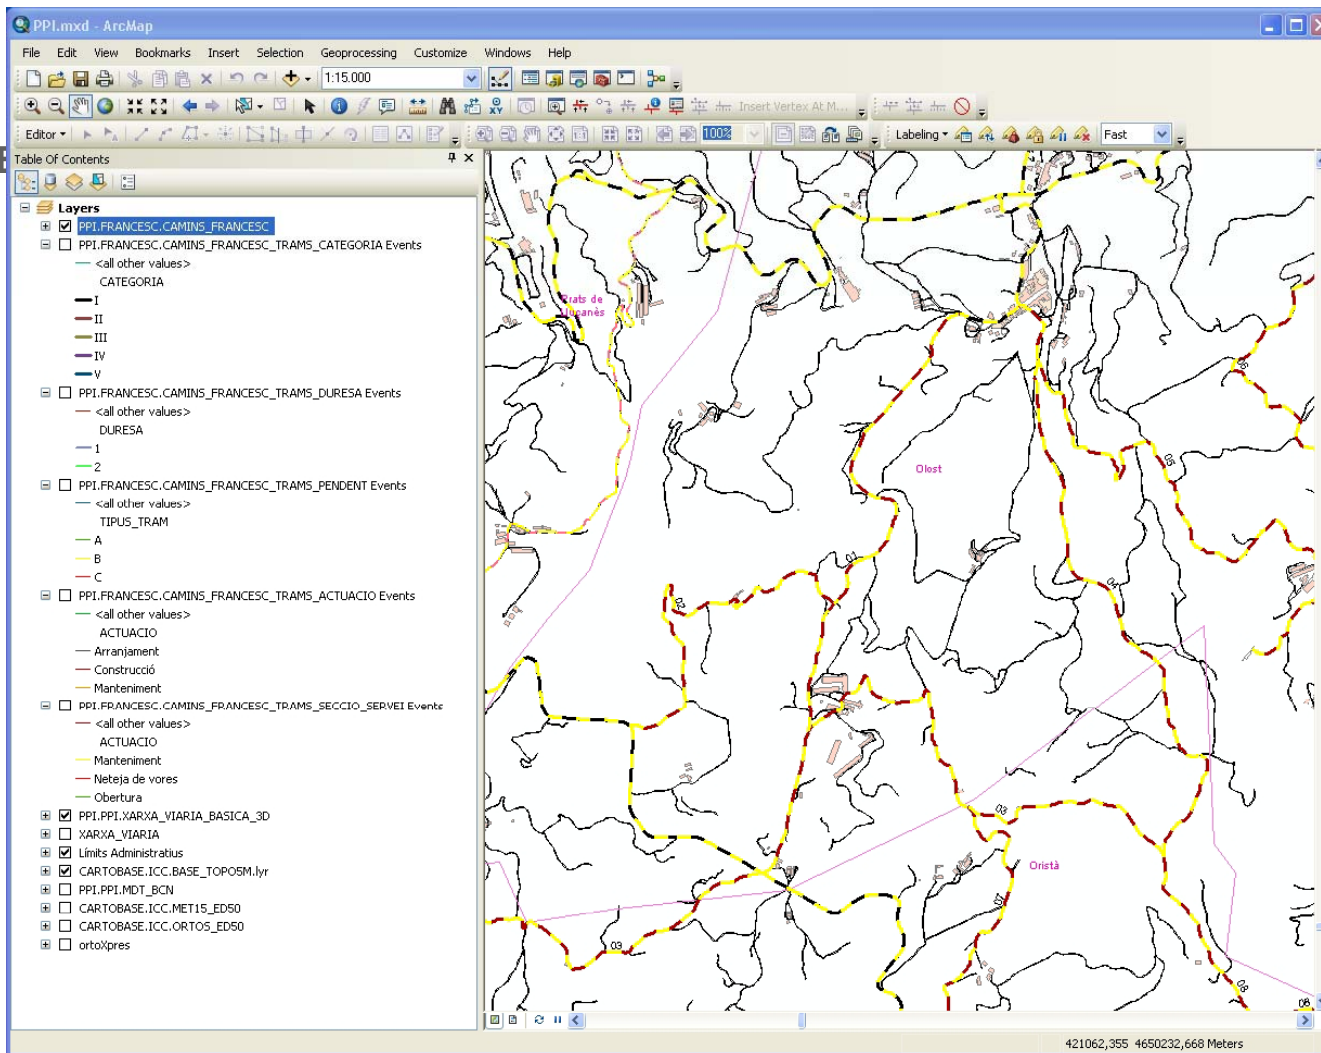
PPI.mxd - ArcMap

File Edit View Bookmarks Insert Selection Geoprocessing Customize Windows Help

1:15.000

Insert Vertex At M...

Editor

100%

Labeling

Fast

Table Of Contents

Layers
PPI.FRANCESC.CAMINS_FRANCESC
PPI.FRANCESC.CAMINS_FRANCESC_TRAMS_CATEGORIA Events
<all other values>
CATEGORIA
I
II
III
IV
V
PPI.FRANCESC.CAMINS_FRANCESC_TRAMS_DURESA Events
<all other values>
DURESA
1
2
PPI.FRANCESC.CAMINS_FRANCESC_TRAMS_PENDENT Events
<all other values>
TIPUS_TRAM
A
B
C
PPI.FRANCESC.CAMINS_FRANCESC_TRAMS_ACTUACIO Events
<all other values>
ACTUACIO
Arranjament
Construcció
Manteniment
PPI.FRANCESC.CAMINS_FRANCESC_TRAMS_SECCIO_SERVEI Events
<all other values>
ACTUACIO
Manteniment
Neteja de vores
Obertura
PPI.PPI.XARXA_VIARIA_BASICA_3D
XARXA_VIARIA
Límits Administratius
CARTOBASE.ICC.BASE_TOPO5M.lyr
PPI.PPI.MDT_BCN
CARTOBASE.ICC.MET15_ED50
CARTOBASE.ICC.ORTOS_ED50
ortoXpres

Prats de Lluçanès

Olost

Oristà

02
03
03
04
05
06
07
08
08

421062,355 4650232,668 Meters